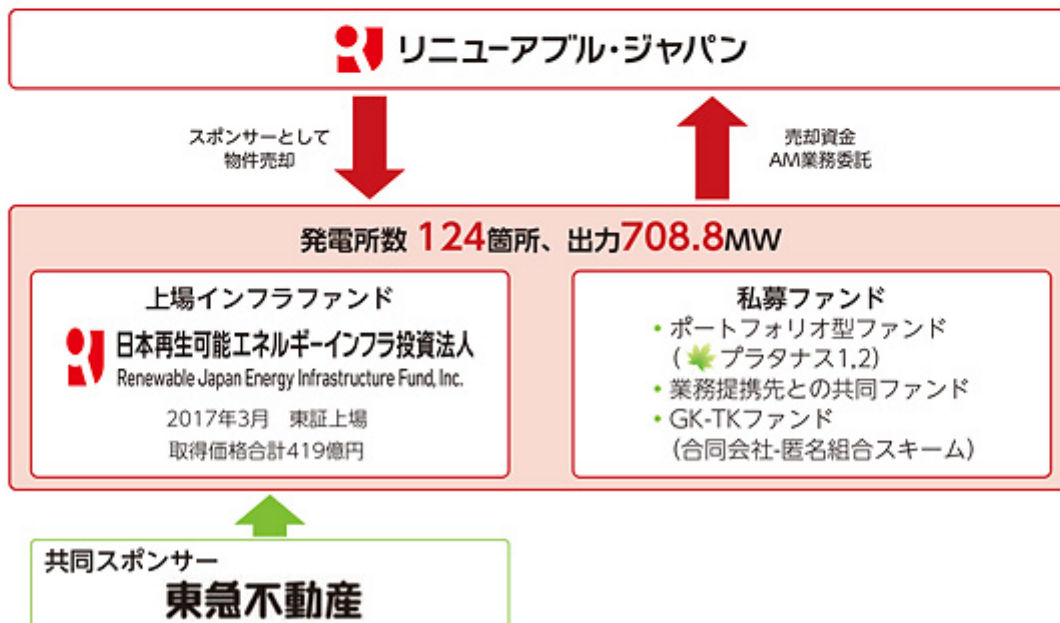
リニューアブル・ジャパン

スポンサーとして
物件売却

売却資金
AM業務委託

発電所数 124箇所、出力708.8MW

上場インフラファンド

日本再生可能エネルギーインフラ投資法人
Renewable Japan Energy Infrastructure Fund, Inc.

2017年3月 東証上場
取得価格合計419億円

私募ファンド

・ポートフォリオ型ファンド
(プラタナス1,2)
・業務提携先との共同ファンド
・GK-TKファンド
(合同会社-匿名組合スキーム)

共同スポンサー
東急不動産